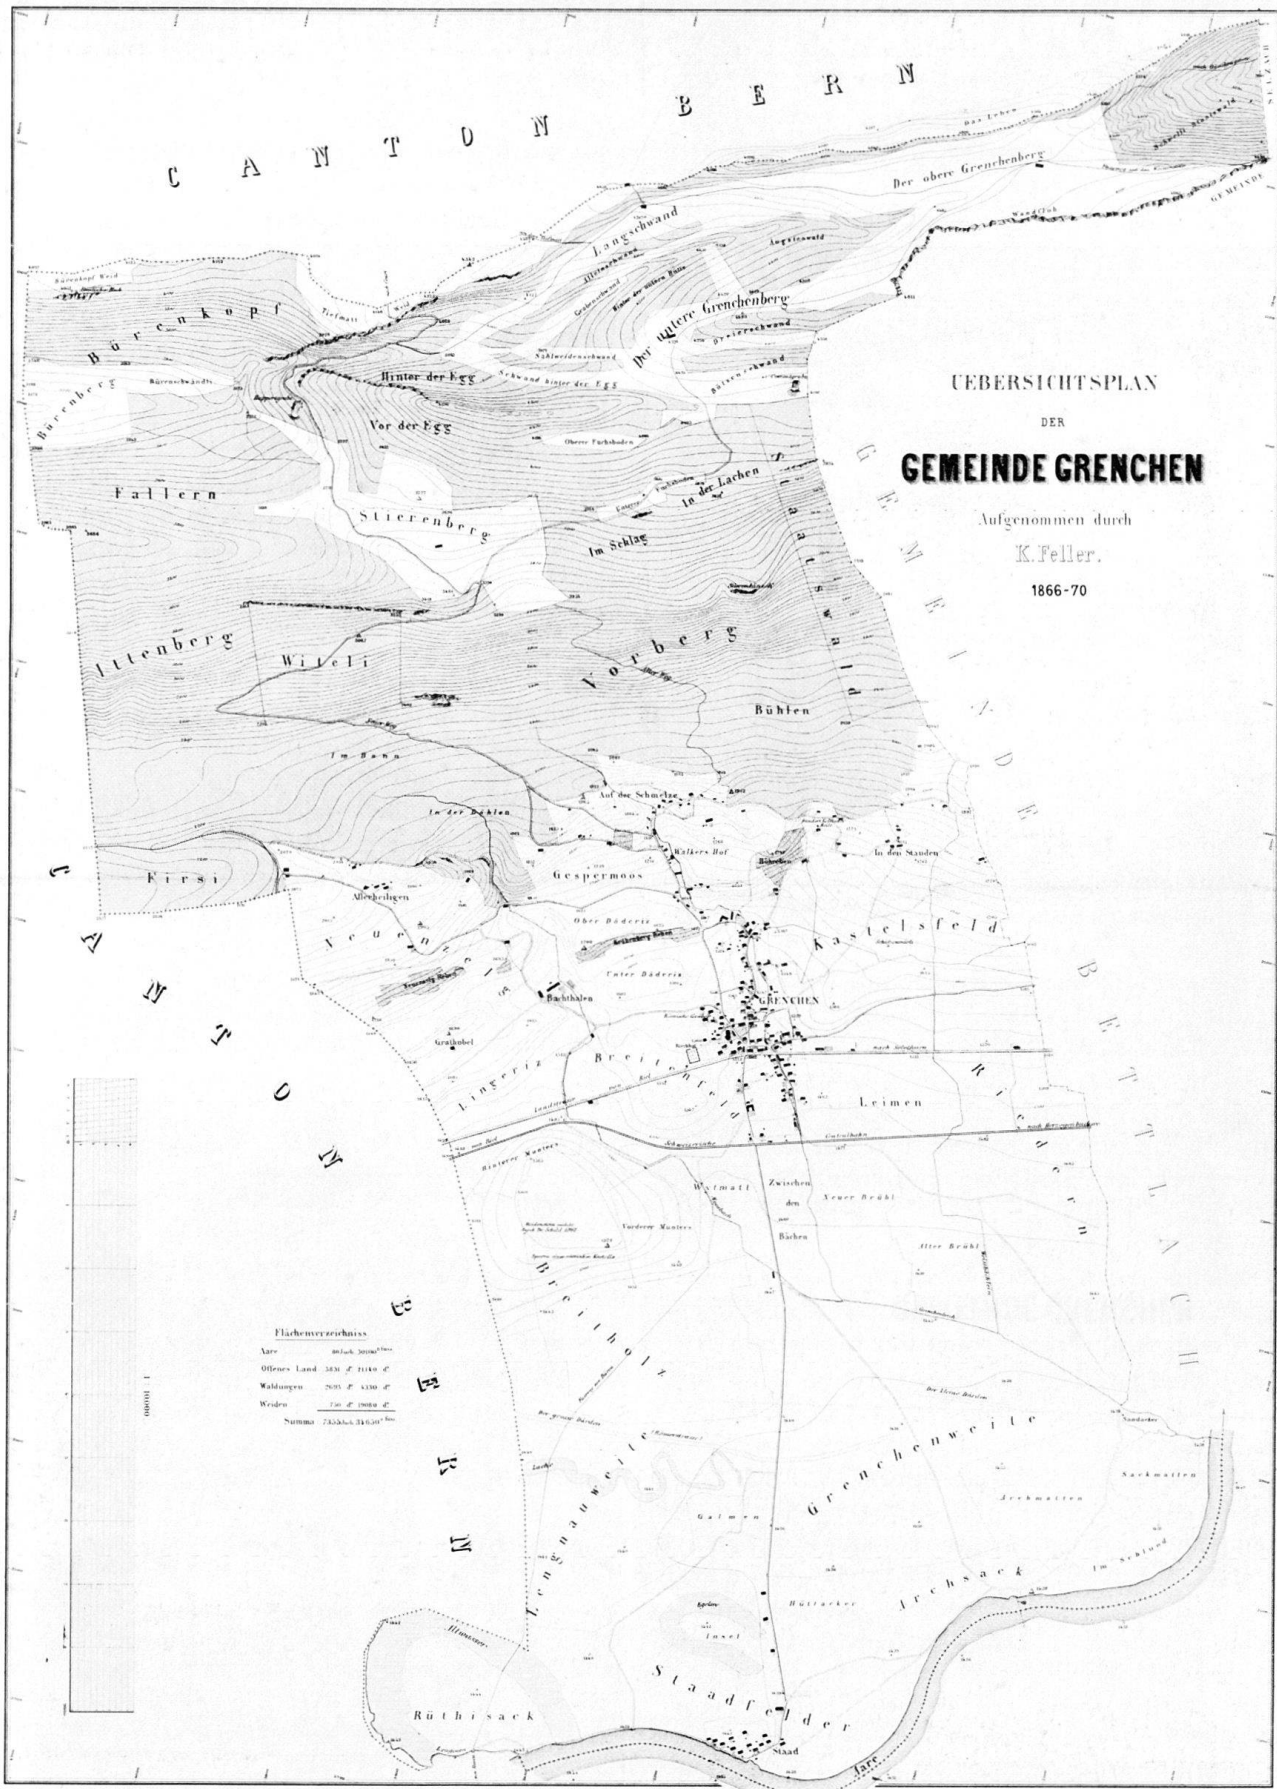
CANTON BERN

UEBERSICHTSPLAN
DER
GEMEINDE GRENCHEN
Aufgenommen durch
K. Feller.
1866-70

Der obere Grenchenberg
Langschwand
Der untere Grenchenberg
Bürenkopf
Bürenberg
Hinter der Egg
Vor der Egg
Obere Fuchsboden
Fallern
Stierenberg
In der Lachen
Im Schlag
Staadwald
Ittenberg
Witeli
Vorberg
Bühlen
Im Bann
In der Bühlen
Auf der Schmelze
Walkers Hof
In den Stauden
Firsi
Allerheiligen
Gespermoos
Ober Däderis
Unter Däderis
Kastelsfeld
Bachthalen
GRENCHEN
Gratkobel
Lingeriz
Breitenfeld
Leimen
Riedern
Hinterer Munters
Wytmatt
Zwischen den Bächen
Neuer Brühl
Alter Brühl
Vorderer Munters
Breitholz
Grenchenweite
Lennauweite
Galmen
Archmatten
Sackmatten
Archsack
Hüttacker
Insel
Staadfelder
Rüthisack
Staad
Aare

CANTON BERN
GEMEINDE BETTLACH

Flächenverzeichniss
| | | |
|---|---|---|
| Aare | 80 Juch. 30000 □Fuss | |
| Offenes Land | 3836 d° 11140 d° | |
| Waldungen | 2935 d° 4330 d° | |
| Weiden | 750 d° 19080 d° | |
| Summa | 7355 Juch. 34650 □Fuss | |

1 : 10000